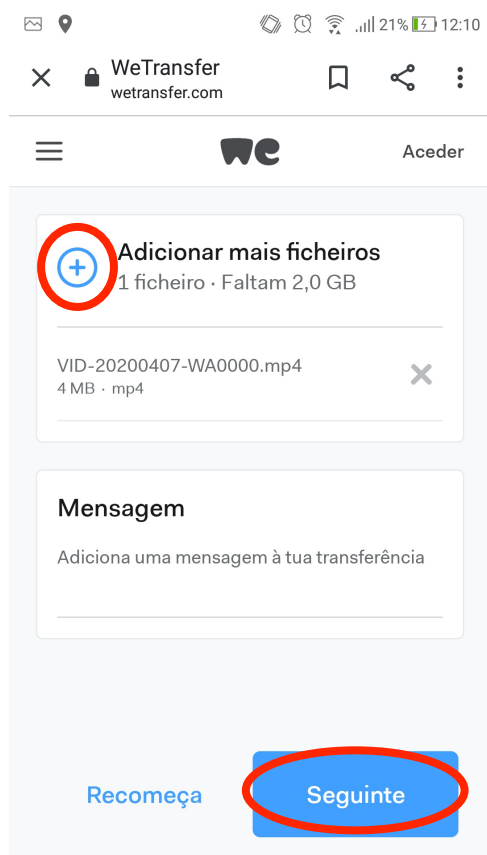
21% 12:10

WeTransfer
wetransfer.com

we

Aceder

Adicionar mais ficheiros
1 ficheiro · Faltam 2,0 GB

VID-20200407-WA0000.mp4
4 MB · mp4

Mensagem

Adiciona uma mensagem à tua transferência

Recomeça

Seguinte